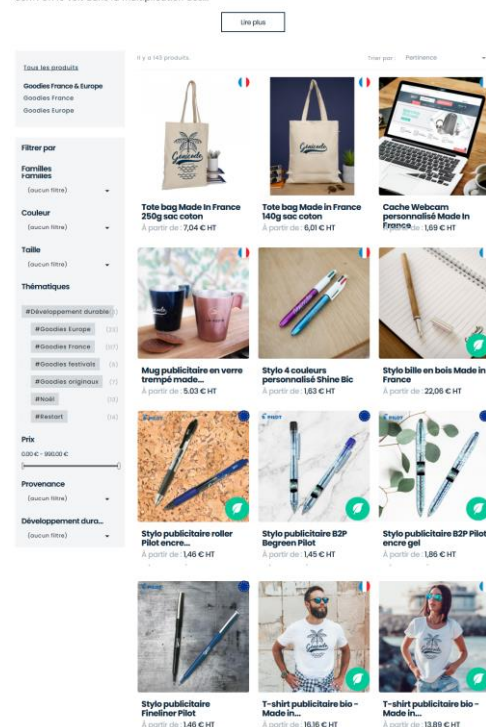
Lire plus

Tous les produits

Goodies France & Europe
Goodies France
Goodies Europe

Filtrer par

Familles
(aucun filtre)

Couleur
(aucun filtre)

Taille
(aucun filtre)

Thématiques

#Développement durable
#Goodies Europe (33)
#Goodies France (117)
#Goodies festivals (6)
#Goodies originaux (7)
#Noël (13)
#Restart (14)

Prix
0,00 € - 999,00 €

Provenance
(aucun filtre)

Développement dura...
(aucun filtre)

Il y a 145 produits.

Trier par : Pertinence

Tote bag Made In France 250g sac coton
À partir de : 7,04 € HT

Tote bag Made in France 140g sac coton
À partir de : 6,01 € HT

Cache Webcam personnalisé Made In France
À partir de : 1,69 € HT

Mug publicitaire en verre trempé made...
À partir de : 5,03 € HT

Stylo 4 couleurs personnalisé Shine Bic
À partir de : 1,63 € HT

Stylo bille en bois Made in France
À partir de : 22,06 € HT

Stylo publicitaire roller Pilot encre...
À partir de : 1,46 € HT

Stylo publicitaire B2P Begreen Pilot
À partir de : 1,45 € HT

Stylo publicitaire B2P Pilot encre gel
À partir de : 1,86 € HT

Stylo publicitaire Fineliner Pilot
À partir de : 1,46 € HT

T-shirt publicitaire bio - Made in...
À partir de : 16,16 € HT

T-shirt publicitaire bio - Made in...
À partir de : 13,89 € HT